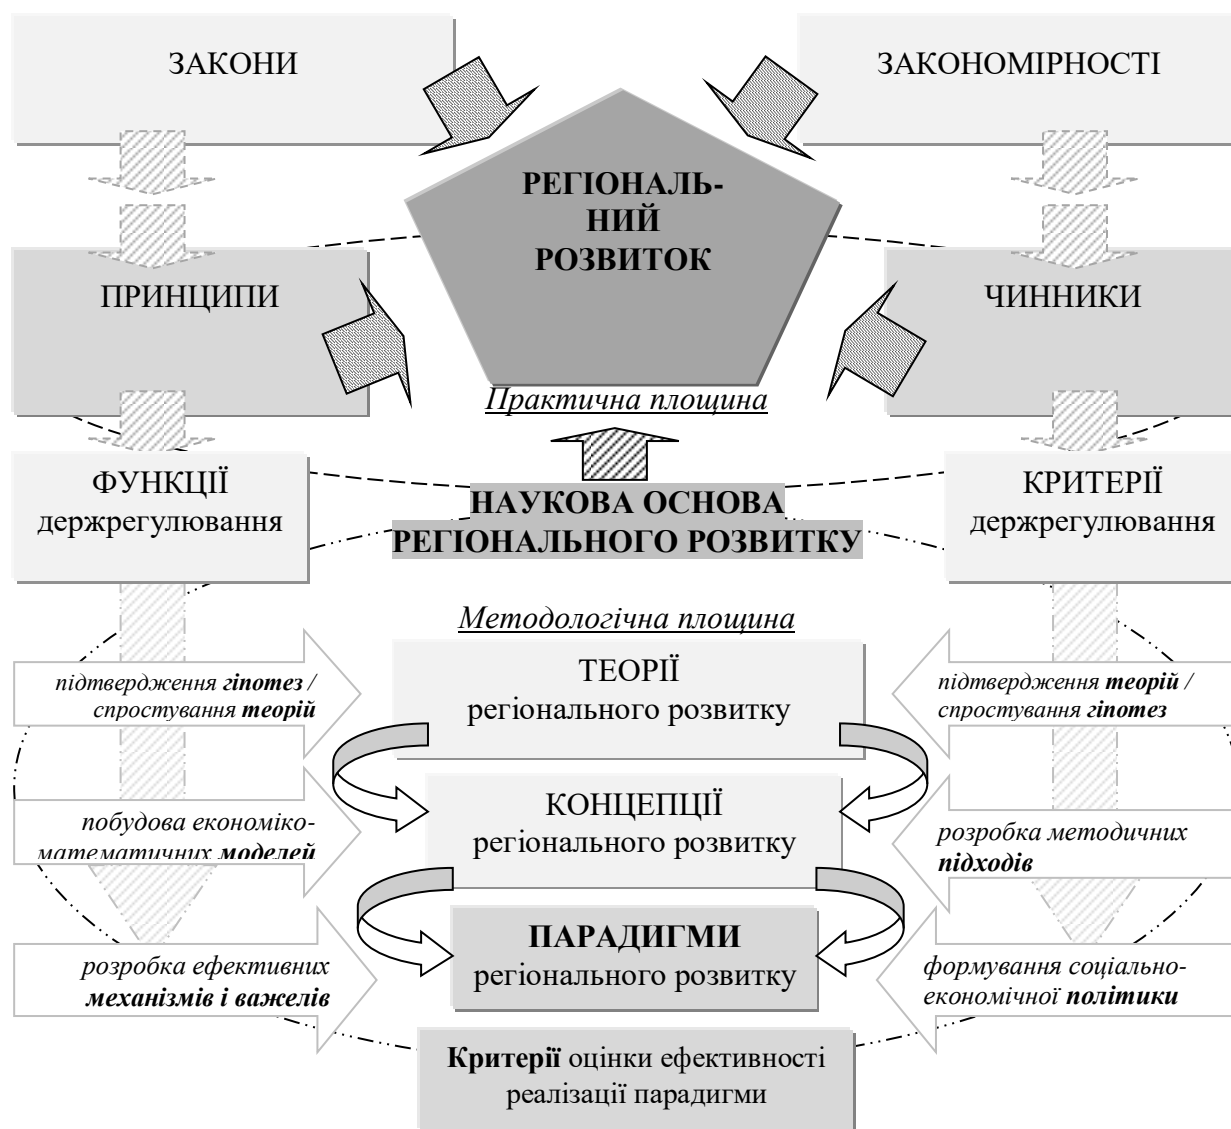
ЗАКОНИ

ЗАКОНОМІРНОСТІ

РЕГІОНАЛЬНИЙ РОЗВИТОК

ПРИНЦИПИ

ЧИННИКИ

Практична площина

ФУНКЦІЇ держрегулювання

НАУКОВА ОСНОВА РЕГІОНАЛЬНОГО РОЗВИТКУ

КРИТЕРІЇ держрегулювання

Методологічна площина

підтвердження гіпотез / спростування теорій

ТЕОРІЇ регіонального розвитку

підтвердження теорій / спростування гіпотез

побудова економіко-математичних моделей

КОНЦЕПЦІЇ регіонального розвитку

розробка методичних підходів

розробка ефективних механізмів і важелів

ПАРАДИГМИ регіонального розвитку

формування соціально-економічної політики

Критерії оцінки ефективності реалізації парадигми